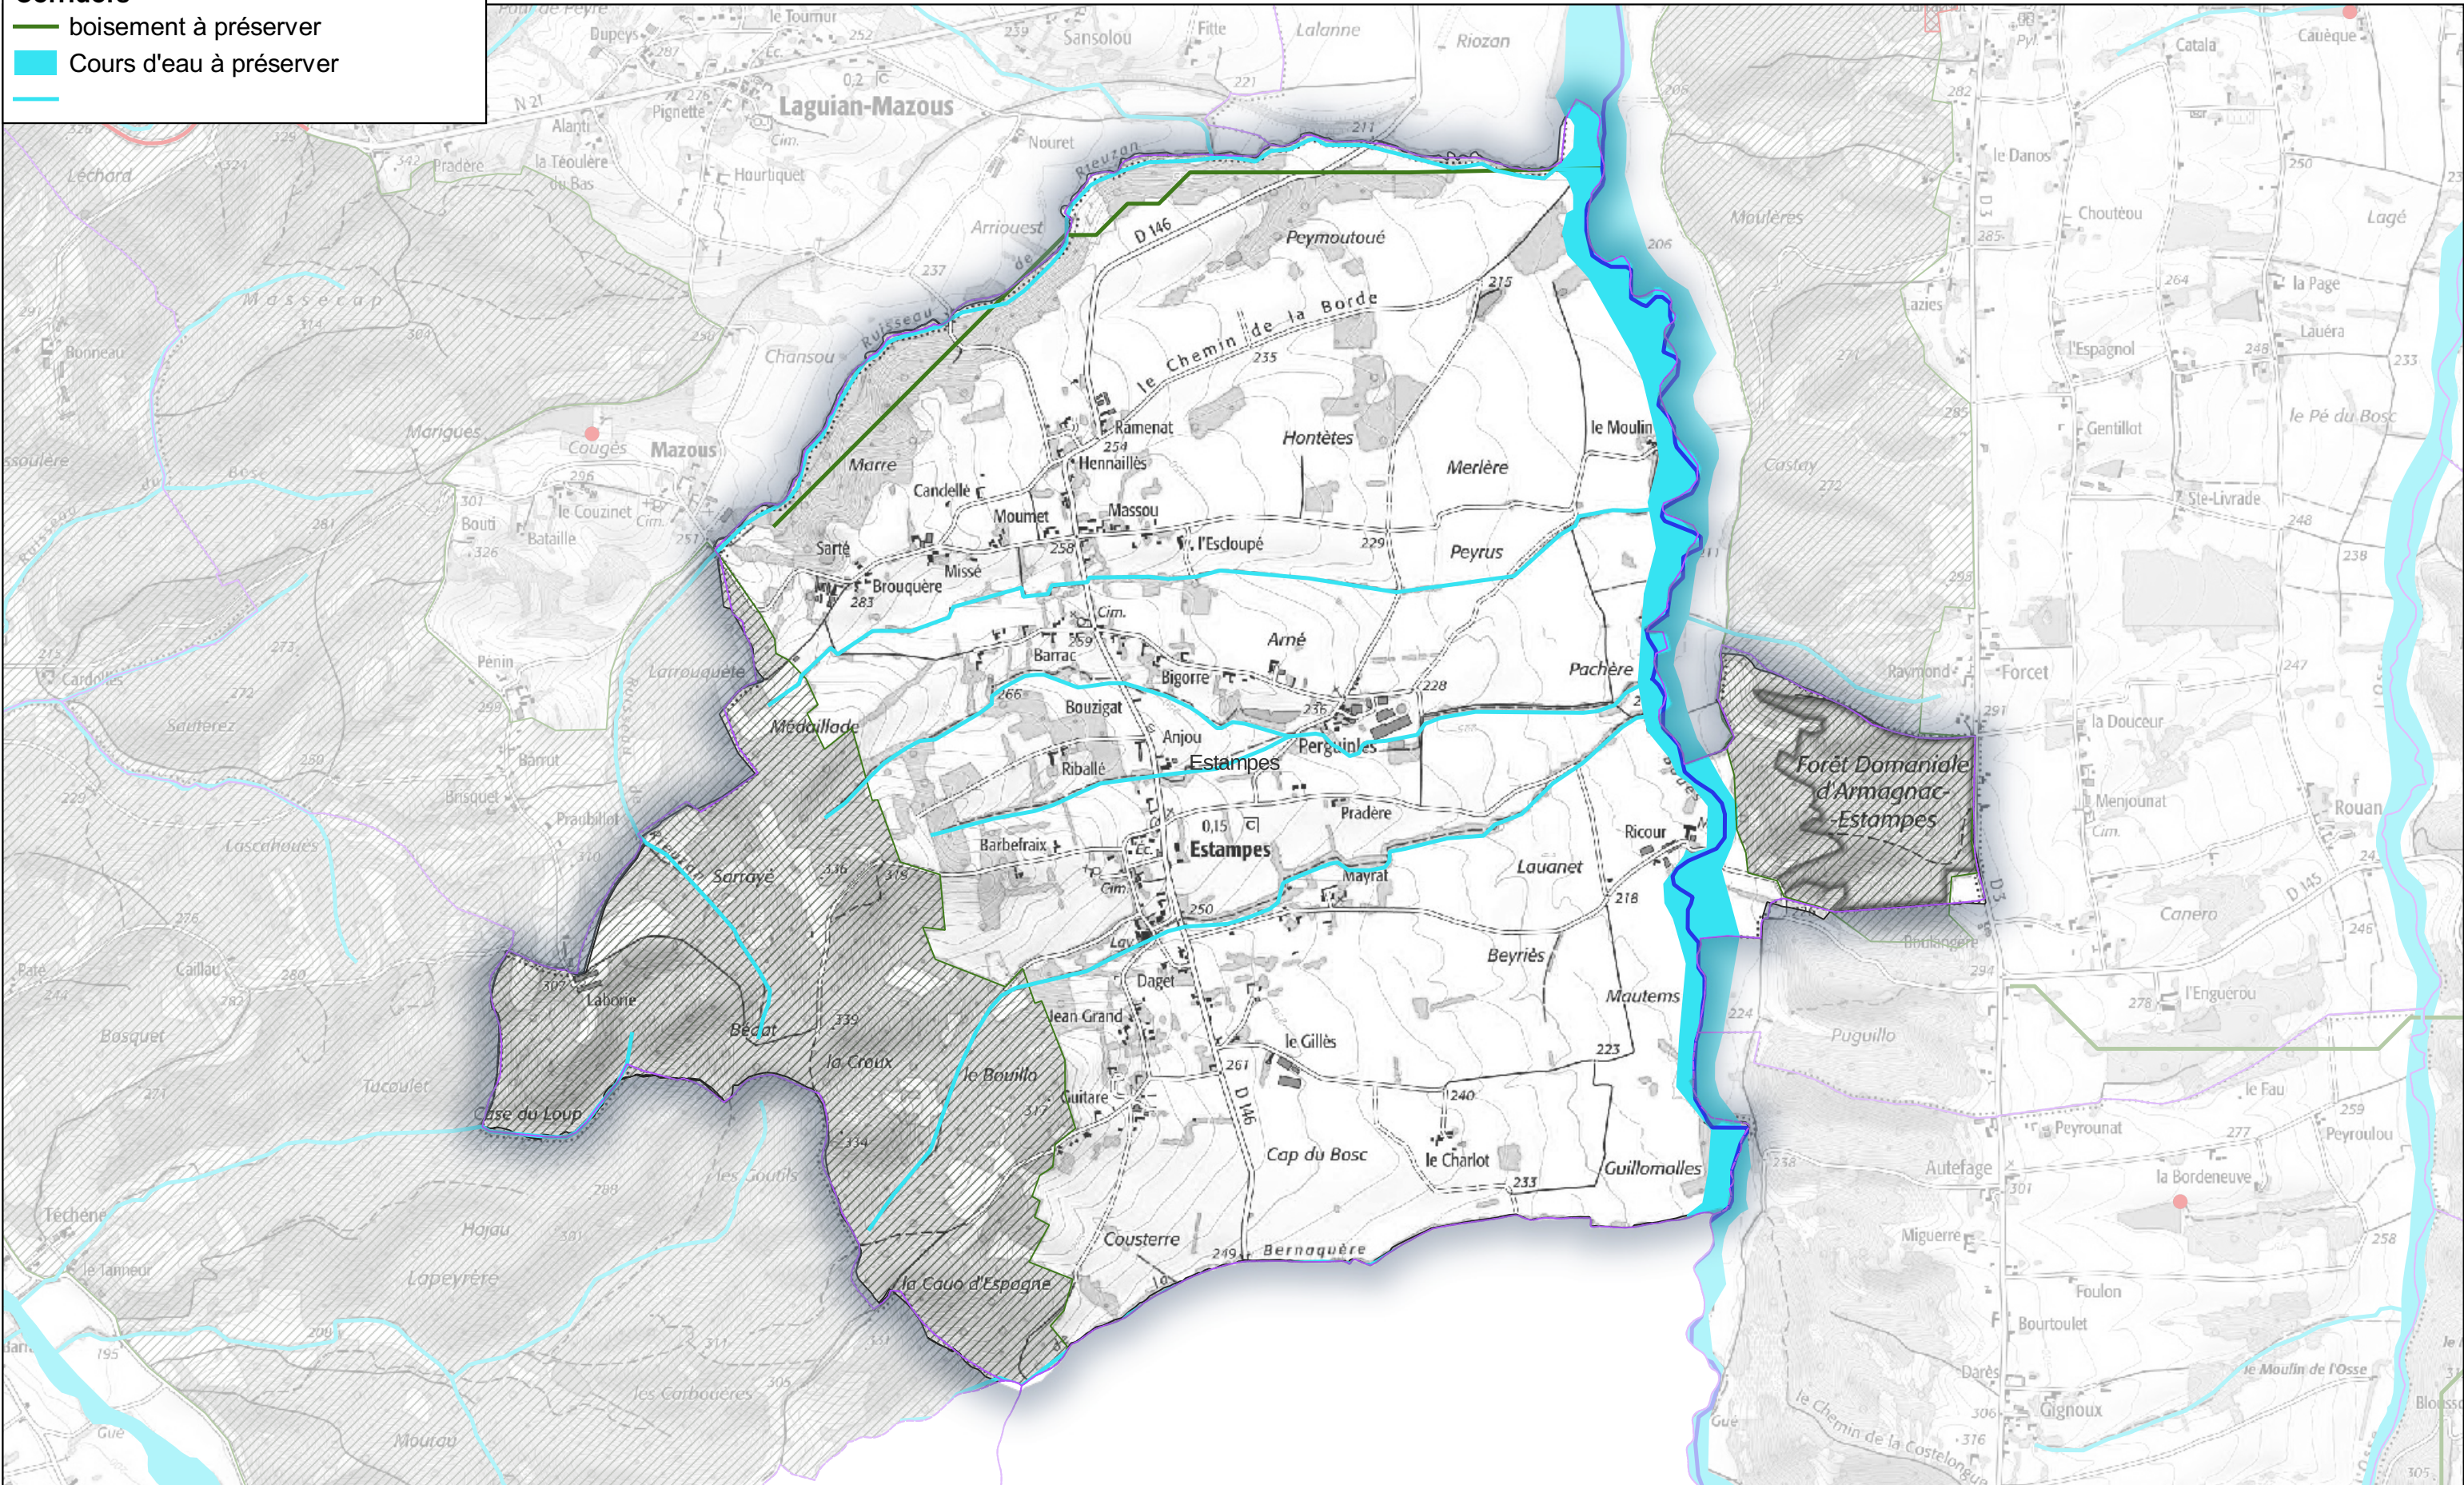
Corridors
boisement à préserver
Cours d'eau à préserver

Laguian-Mazous
Dupeys
le Tournur
Sansolou
Fitte
Lalanne
Riozan
N 21
Alanti
Pignette
Nouret
Prédère
la Téoulère du Bas
Hourtiquet
Léchord
Arriouest
Massecap
Bonneau
Chansou
Marigues
Cougès
Mazous
Bouti
le Couzinet
Bataille
Marre
Sarté
Brouquère
Missé
Candellé
Moumet
Massou
Ramenat
Hennaillès
l'Esdoupé
Hontètes
Merlère
le Moulin
Peyrus
Peymoutoué
le Chemin de la Borde
D 146
Ruisseau
Arné
Pachère
Barrac
Bigorre
Bouzigat
Anjou
Estampes
Perguinles
Riballé
Barbefraix
Pradère
Estampes
Ricour
Lauanet
Mayrat
Beyriès
Mautems
Dagel
Jean Grand
le Gillès
Guitare
Cap du Bosc
le Charlot
Guillomalles
Cousterre
Bernaquère
la Caûo d'Espagne
le Bouillo
la Croux
Bécat
Laborie
Case du Loup
Sarrayé
Médaillade
Larrouquète
Penin
Cardolles
Sauterez
Barrut
Brisquet
Prabillot
Cascahoues
Caillau
Rate
Bosquet
Tucoulet
Techène
le Tamnou
Hojau
Lopeyrère
les Goutils
les Carbouères
Mourau
Gue
Forêt Domaniale d'Armagnac-Estampes
Moulères
Castay
Lazies
le Danos
Chouteou
Lagé
la Page
Lauéra
l'Espagnol
le Pé du Bosc
Gentillot
Ste-Livrade
Raymond
Forcet
la Douceur
Menjounat
Rouan
Canero
Boulangère
l'Enguerou
Puguillo
le Fau
Peyrounat
Peyroulou
Autefage
la Bordeneuve
Miguerre
Foulon
Bourtoulet
Darès
Gignoux
le Moulin de l'Osse
le Chemin de la Costelongue
Catala
Catèque
D 3
D 145